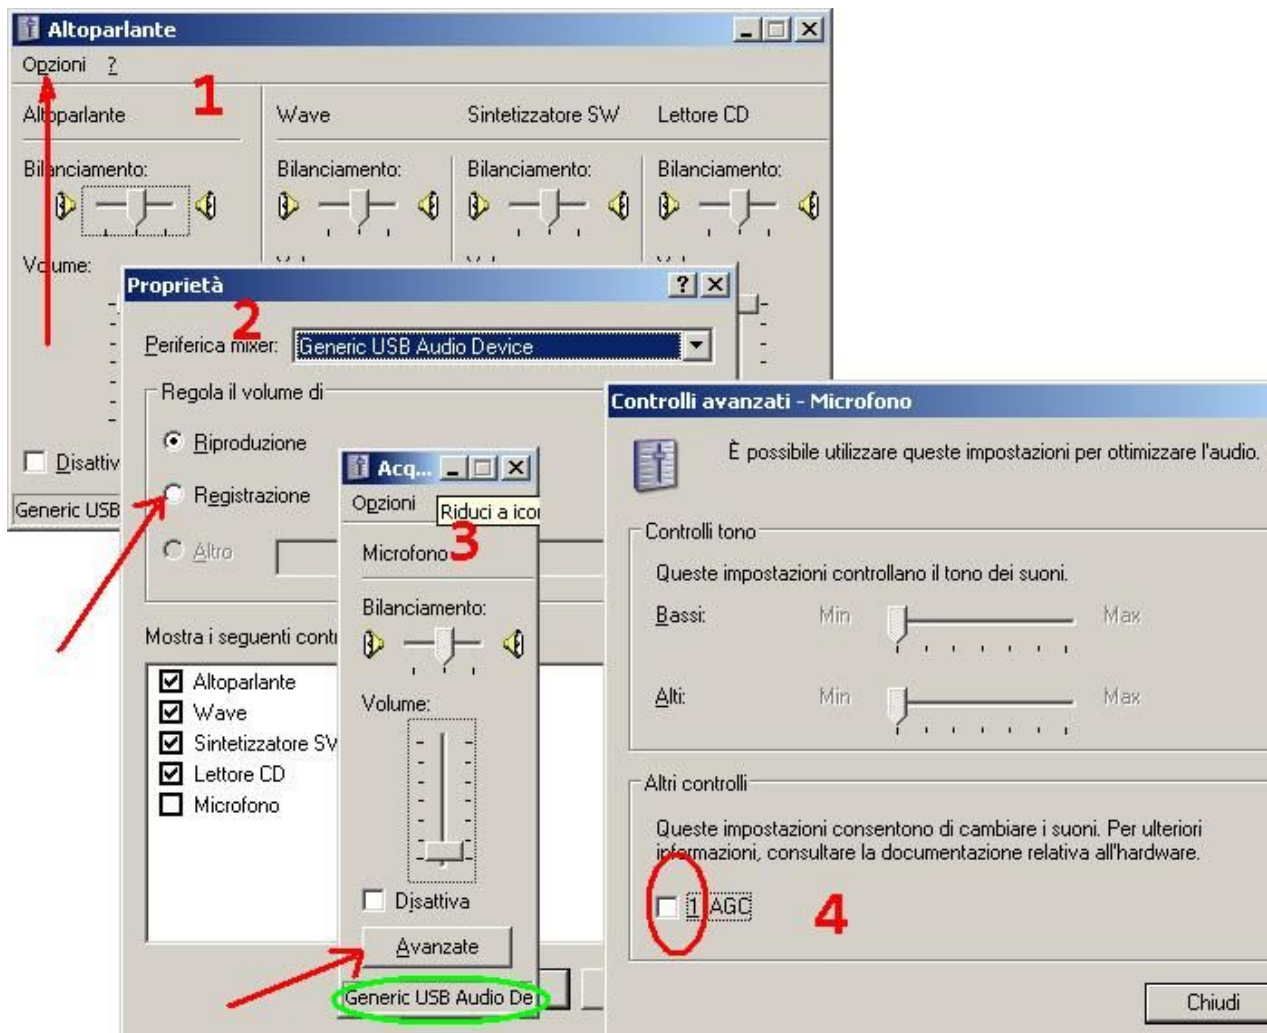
Altoparlante

Opzioni ?

1

Altoparlante

Bilanciamento:

Volume:

Disattiv

Generic USB

Wave

Bilanciamento:

Sintetizzatore SW

Bilanciamento:

Lettore CD

Bilanciamento:

Proprietà

?

2

Periferica mixer: Generic USB Audio Device

Regola il volume di

Riproduzione

Registrazione

Altro

Mostra i seguenti contr

Altoparlante

Wave

Sintetizzatore SV

Lettore CD

Microfono

Acq...

Opzioni

Riduci a ico

Microfono

3

Bilanciamento:

Volume:

Disattiva

Avanzate

Generic USB Audio De

Controlli avanzati - Microfono

È possibile utilizzare queste impostazioni per ottimizzare l'audio.

Controlli tono

Queste impostazioni controllano il tono dei suoni.

Bassi: Min Max

Alti: Min Max

Altri controlli

Queste impostazioni consentono di cambiare i suoni. Per ulteriori informazioni, consultare la documentazione relativa all'hardware.

1 AGC

4

Chiudi